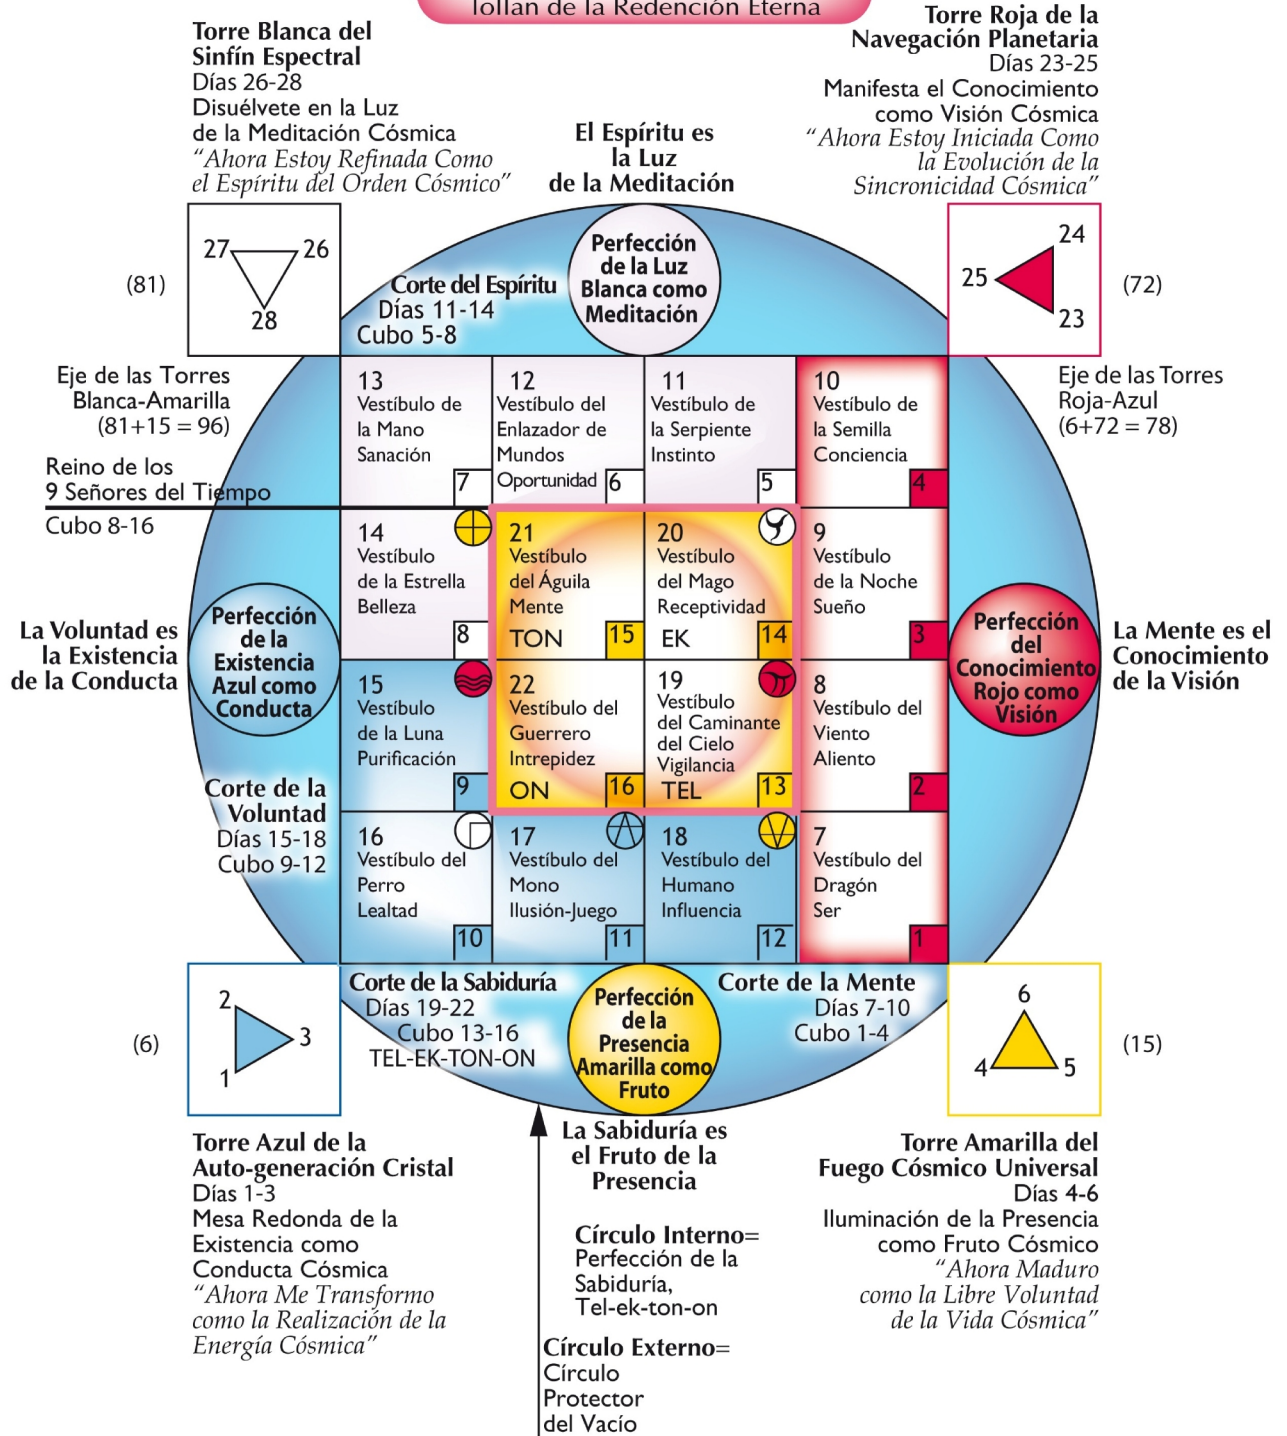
Tollan de la Redención Eterna

Torre Blanca del Sinfín Espectral
Días 26-28
Disuélvete en la Luz de la Meditación Cósmica
"Ahora Estoy Refinada Como el Espíritu del Orden Cósmico"

El Espíritu es la Luz de la Meditación

Torre Roja de la Navegación Planetaria
Días 23-25
Manifiesta el Conocimiento como Visión Cósmica
"Ahora Estoy Iniciada Como la Evolución de la Sincronicidad Cósmica"

27 26 28

(81)

Corte del Espíritu
Días 11-14
Cubo 5-8

Perfección de la Luz Blanca como Meditación

24 25 23

(72)

Eje de las Torres Blanca-Amarilla
(81+15 = 96)

Reino de los 9 Señores del Tiempo

Cubo 8-16

Eje de las Torres Roja-Azul
(6+72 = 78)

13 Vestíbulo de la Mano Sanación 7

12 Vestíbulo del Enlazador de Mundos Oportunidad 6

11 Vestíbulo de la Serpiente Instinto 5

10 Vestíbulo de la Semilla Conciencia 4

14 Vestíbulo de la Estrella Belleza 8

21 Vestíbulo del Águila Mente TON 15

20 Vestíbulo del Mago Receptividad EK 14

9 Vestíbulo de la Noche Sueño 3

La Voluntad es la Existencia de la Conducta

Perfección de la Existencia Azul como Conducta

Perfección del Conocimiento Rojo como Visión

La Mente es el Conocimiento de la Visión

15 Vestíbulo de la Luna Purificación 9

22 Vestíbulo del Guerrero Intrepidez ON 16

19 Vestíbulo del Caminante del Cielo Vigilancia TEL 13

8 Vestíbulo del Viento Aliento 2

Corte de la Voluntad
Días 15-18
Cubo 9-12

16 Vestíbulo del Perro Lealtad 10

17 Vestíbulo del Mono Ilusión-Juego 11

18 Vestíbulo del Humano Influencia 12

7 Vestíbulo del Dragón Ser 1

Corte de la Sabiduría
Días 19-22
Cubo 13-16
TEL-EK-TON-ON

Perfección de la Presencia Amarilla como Fruto

Corte de la Mente
Días 7-10
Cubo 1-4

2 3 1

(6)

6 4 5

(15)

La Sabiduría es el Fruto de la Presencia

Torre Azul de la Auto-generación Cristal
Días 1-3
Mesa Redonda de la Existencia como Conducta Cósmica
"Ahora Me Transformo como la Realización de la Energía Cósmica"

Círculo Interno= Perfección de la Sabiduría, Tel-ek-ton-on

Círculo Externo= Círculo Protector del Vacío

Torre Amarilla del Fuego Cósmico Universal
Días 4-6
Iluminación de la Presencia como Fruto Cósmico
"Ahora Maduro como la Libre Voluntad de la Vida Cósmica"